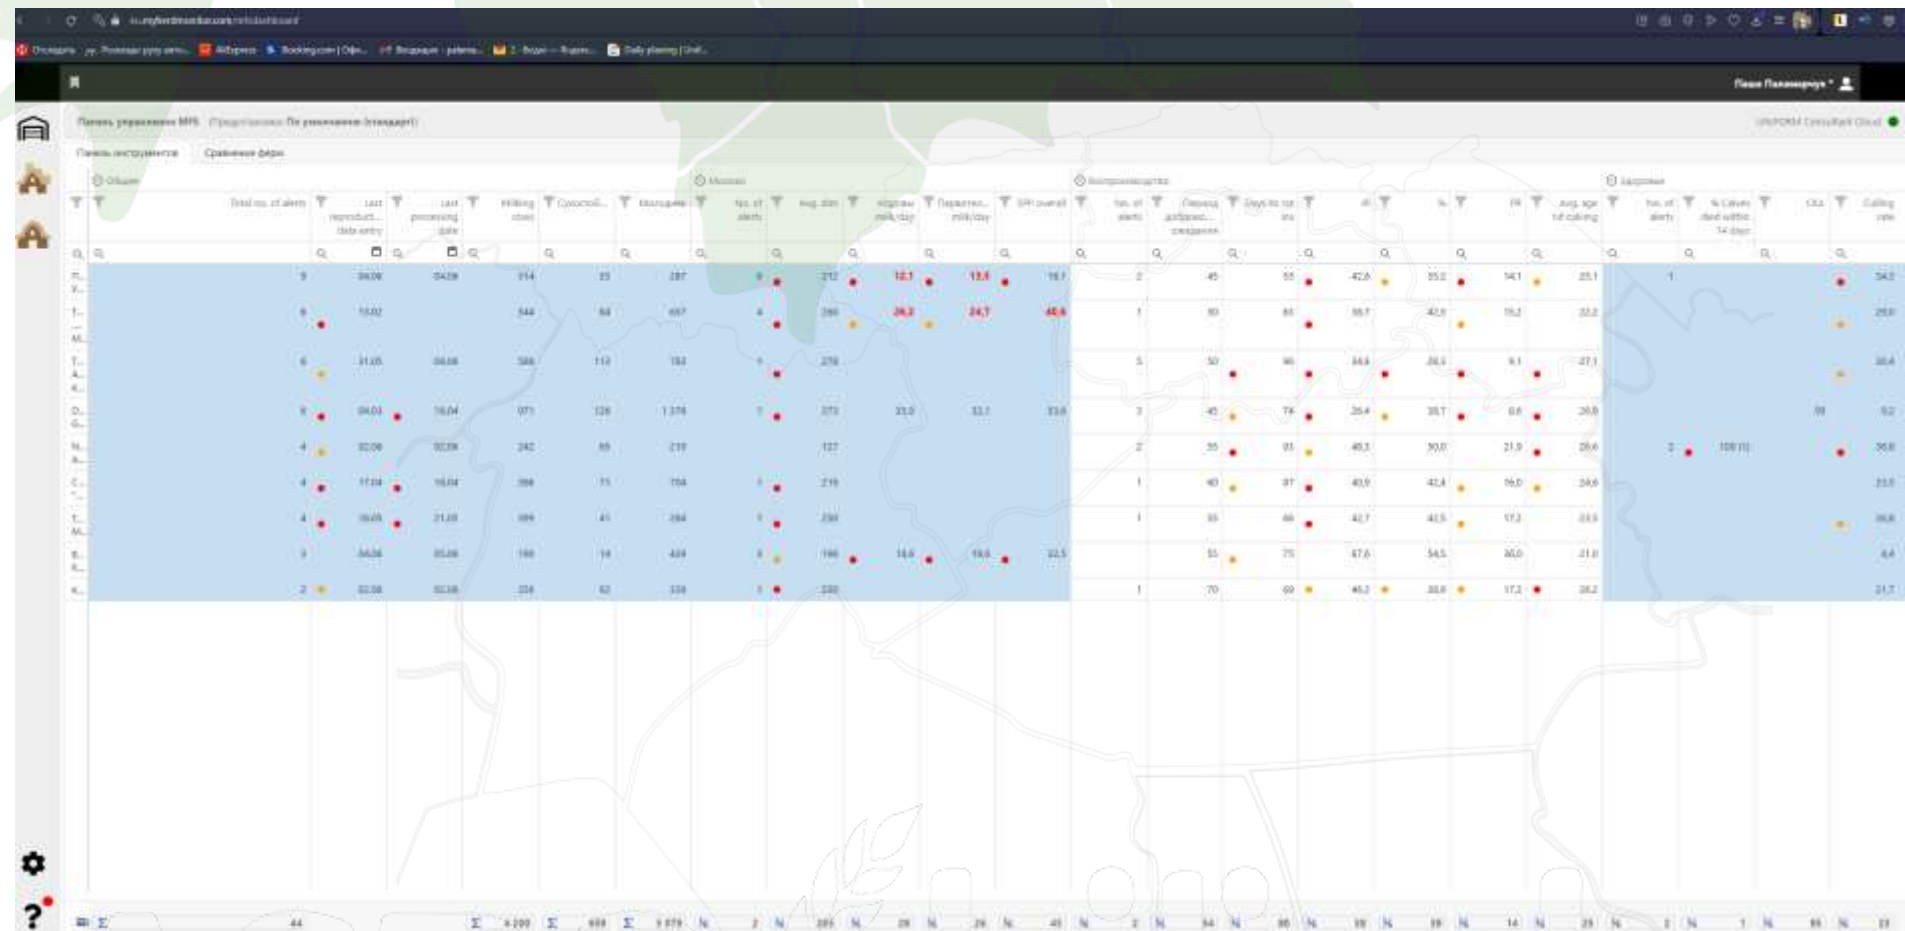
Панель управления MPS Представление По умолчанию (стандарт)

UNIFORM ConsultantCloud

Панель инструментов | Сравнение ферм

Общие | Молоко | Воспроизводство | Здоровье

| | Total no. of alerts | Last reproduct. data entry | Last processing date | Milking cows | Сухостой | Молодняк | No. of alerts | Avg. dim | Надои milk/day | Переработ. milk/day | SPI overall | No. of alerts | Период добровол. ожидания | Days to 1st ins | Pl | % | Pl | Avg. age 1st calving | No. of alerts | % Calves died within 14 days | CKs | Calling rate |
|---|---|---|---|---|---|---|---|---|---|---|---|---|---|---|---|---|---|---|---|---|---|---|
| П... | 5 | 04.06 | 04.06 | 314 | 33 | 287 | 8 | 212 | 12,1 | 13,6 | 16,1 | 2 | 45 | 55 | 42,6 | 35,0 | 14,1 | 25,1 | 1 | | | 34,2 |
| Т... | 6 | 13.02 | | 544 | 64 | 497 | 4 | 280 | 26,2 | 24,7 | 40,6 | 1 | 80 | 80 | 38,7 | 42,0 | 15,2 | 22,2 | | | | 29,0 |
| Т... | 6 | 31.05 | 04.06 | 586 | 113 | 183 | 1 | 278 | | | | 5 | 50 | 90 | 34,8 | 28,5 | 9,1 | 27,1 | | | | 30,4 |
| О... | 9 | 04.03 | 16.04 | 071 | 126 | 1 374 | 7 | 273 | 33,0 | 32,1 | 33,6 | 3 | 45 | 74 | 26,4 | 38,7 | 8,6 | 26,0 | | | 98 | 52 |
| Н... | 4 | 02.06 | 02.06 | 242 | 65 | 219 | | 127 | | | | 2 | 55 | 91 | 40,3 | 30,0 | 21,9 | 26,6 | 2 | 100 | | 36,8 |
| С... | 4 | 17.04 | 16.04 | 398 | 75 | 704 | 1 | 219 | | | | 1 | 40 | 87 | 40,9 | 42,4 | 16,0 | 24,6 | | | | 23,0 |
| Т... | 4 | 16.05 | 21.05 | 399 | 41 | 394 | 1 | 230 | | | | 1 | 55 | 66 | 42,7 | 43,5 | 17,2 | 23,5 | | | | 36,8 |
| В... | 3 | 04.06 | 05.06 | 198 | 14 | 424 | 4 | 198 | 18,6 | 19,6 | 22,5 | | 55 | 75 | 47,6 | 54,5 | 30,0 | 21,0 | | | | 4,4 |
| К... | 2 | 02.06 | 02.06 | 224 | 62 | 320 | 1 | 330 | | | | 1 | 70 | 69 | 45,2 | 30,8 | 17,2 | 26,2 | | | | 21,7 |

Σ 44 | Σ 4 200 | Σ 608 | Σ 5 079 | 2 | 285 | 28 | 26 | 45 | 2 | 54 | 80 | 38 | 39 | 14 | 25 | 2 | 1 | 98 | 23